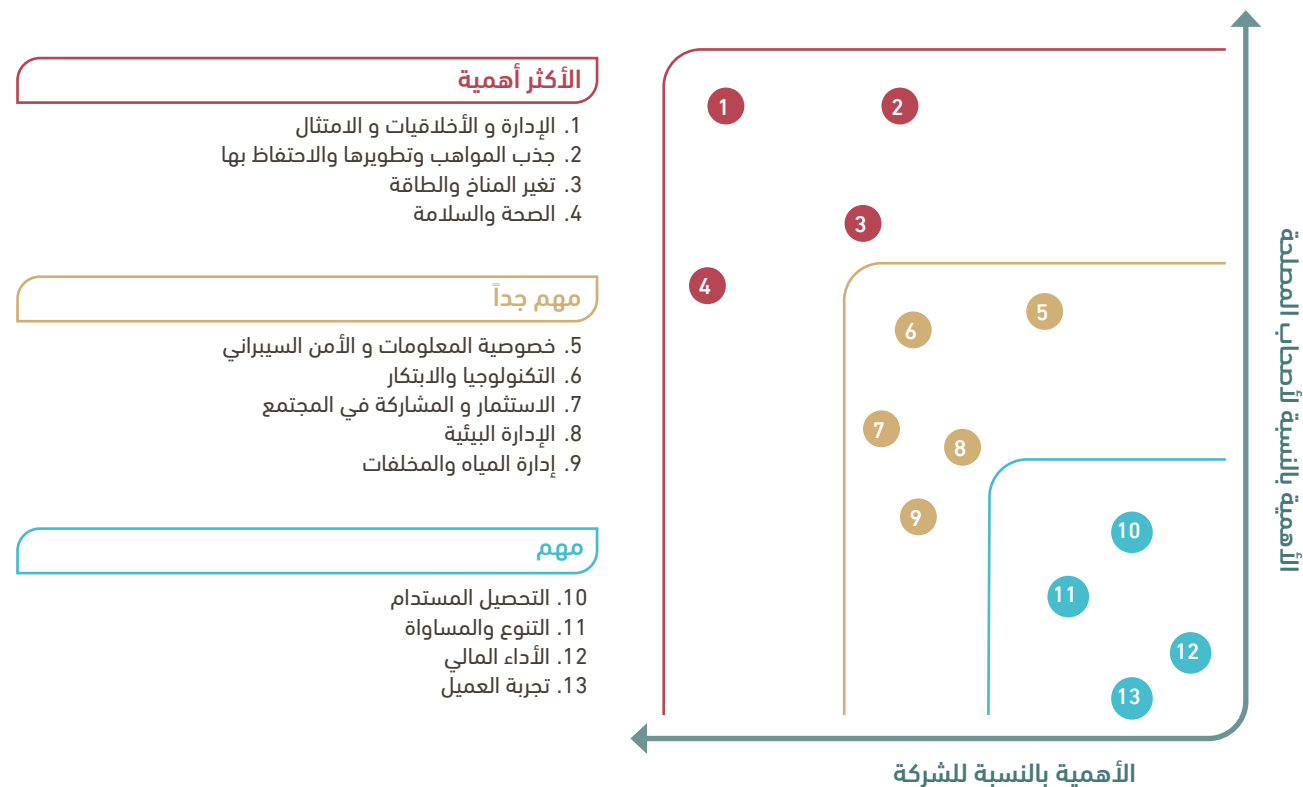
الأكثر أهمية

1. الإدارة و الأخلاقيات و الامتثال
2. جذب المواهب وتطويرها والاحتفاظ بها
3. تغير المناخ والطاقة
4. الصحة والسلامة

مهم جداً

5. خصوصية المعلومات و الأمن السيبراني
6. التكنولوجيا والابتكار
7. الاستثمار و المشاركة في المجتمع
8. الإدارة البيئية
9. إدارة المياه والمخلفات

مهم

10. التحصيل المستدام
11. التنوع والمساواة
12. الأداء المالي
13. تجربة العميل

1 2 3 4 5 6 7 8 9 10 11 12 13

الأهمية بالنسبة لأصحاب المصلحة

الأهمية بالنسبة للشركة